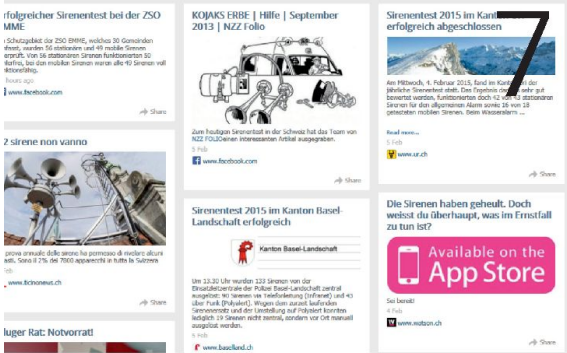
rfolgreicher Sirenentest bei der ZSO MME

Schutzgebiet der ZSO EMME, welches 30 Gemeinden ..., wurden 56 stationären und 49 mobile Sirenen ... Von 56 stationären Sirenen funktionierten 50 ... bei den mobilen Sirenen waren alle 49 Sirenen voll ...

hours ago

www.facebook.com

Share

2 sirene non vanno

prova annuale delle sirene ha permesso di rilevare alcuni ... Sono il 2% dei 7000 apparecchi in tutta la Svizzera

Feb

www.ticinonews.ch

Share

luger Rat: Notvorrat!

KOJAKS ERBE | Hilfe | September 2013 | NZZ Folio

Zum heutigen Sirenentest in der Schweiz hat das Team von NZZ FOLIO einen interessanten Artikel ausgegraben.

5 Feb

www.facebook.com

Share

Sirenentest 2015 im Kanton Basel-Landschaft erfolgreich

Kanton Basel-Landschaft

Um 13.30 Uhr wurden 123 Sirenen von der Einsatzleitzentrale der Polizei Basel-Landschaft zentral ausgelöst: 90 Sirenen via Telefonleitung (Infranet) und 43 über Funk (Polyalert). Wegen dem zuvor laufenden Sirenenersatz und der Umstellung auf Polyalert konnten lediglich 19 Sirenen nicht zentral, sondern vor Ort manuell ausgelöst werden.

5 Feb

www.baselland.ch

Share

Sirenentest 2015 im Kanton ... erfolgreich abgeschlossen

7

Am Mittwoch, 4. Februar 2015, fand im Kanton ... der jährliche Sirenentest statt. Das Ergebnis darf ... gut bewertet werden, funktionierten doch 42 von 43 stationären Sirenen für den allgemeinen Alarm sowie 18 von 18 getesteten mobilen Sirenen. Beim Wasseralarm ...

Read more...

5 Feb

www.ur.ch

Share

Die Sirenen haben geheult. Doch weisst du überhaupt, was im Ernstfall zu tun ist?

Available on the App Store

Sei bereit!

4 Feb

www.watson.ch

Share